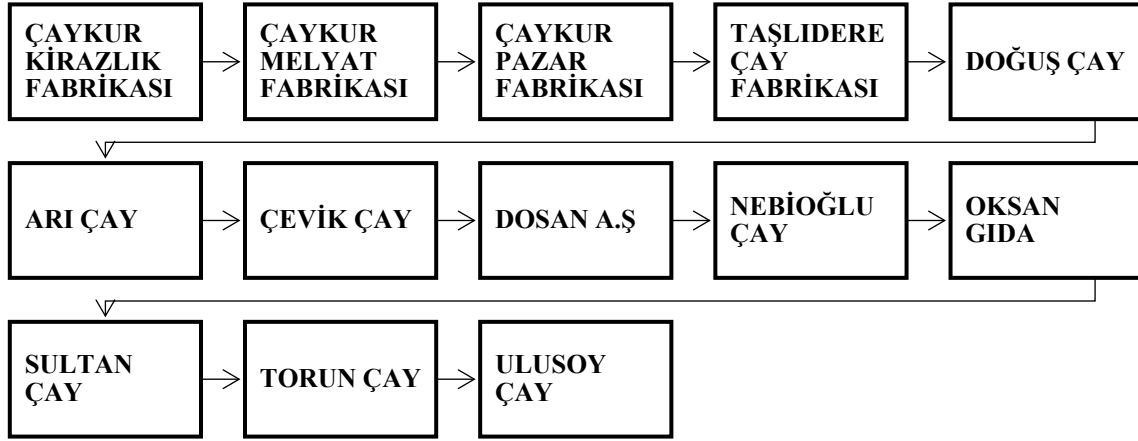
ÇAYKUR KİRAZLIK FABRİKASI

ÇAYKUR MELYAT FABRİKASI

ÇAYKUR PAZAR FABRİKASI

TAŞLIDERE ÇAY FABRİKASI

DOĞUŞ ÇAY

ARI ÇAY

ÇEVİK ÇAY

DOSAN A.Ş

NEBİOĞLU ÇAY

OKSAN GIDA

SULTAN ÇAY

TORUN ÇAY

ULUSOY ÇAY